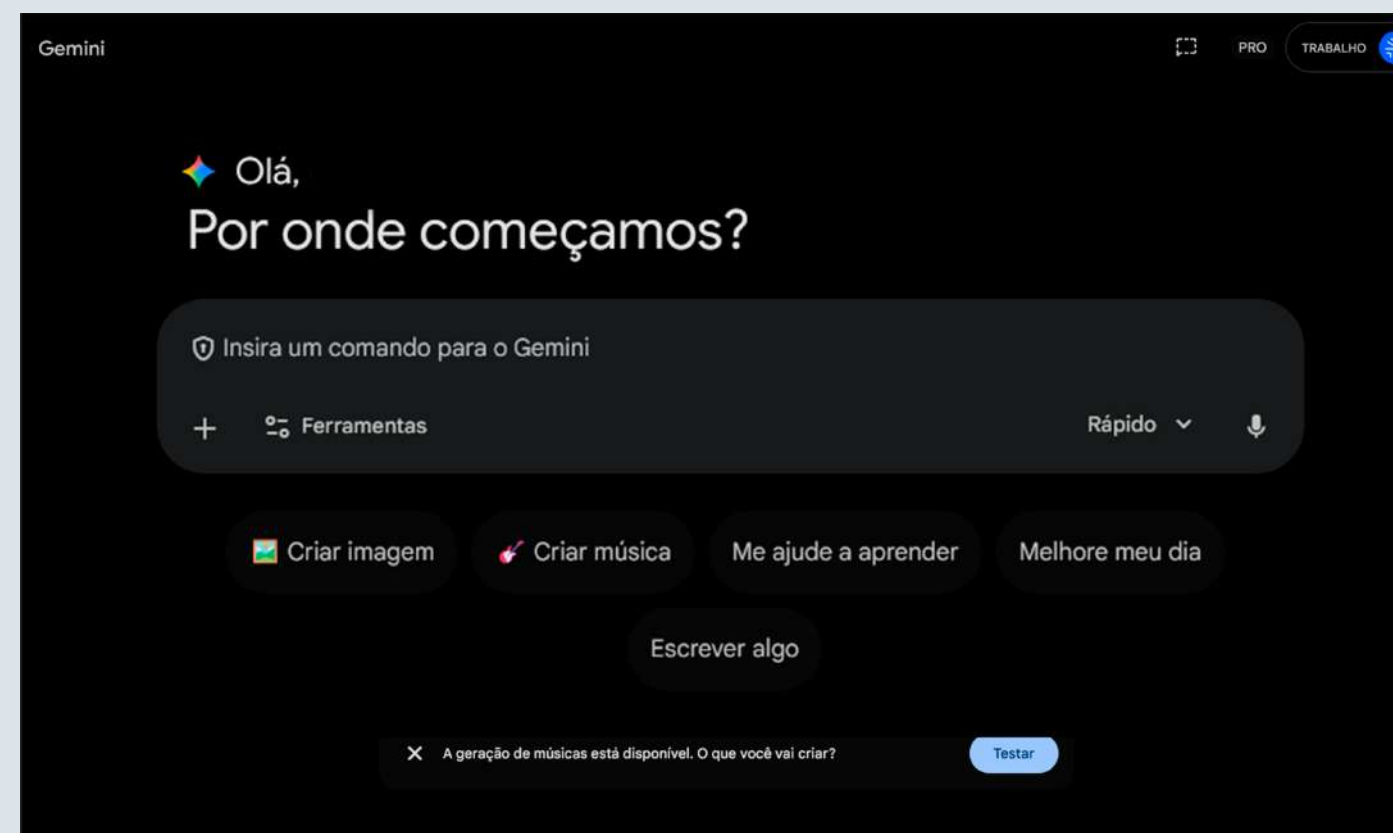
Gemini

PRO TRABALHO

Olá,
Por onde começamos?

Insira um comando para o Gemini

+ Ferramentas

Rápido

Criar imagem

Criar música

Me ajude a aprender

Melhore meu dia

Escrever algo

A geração de músicas está disponível. O que você vai criar?

Testar